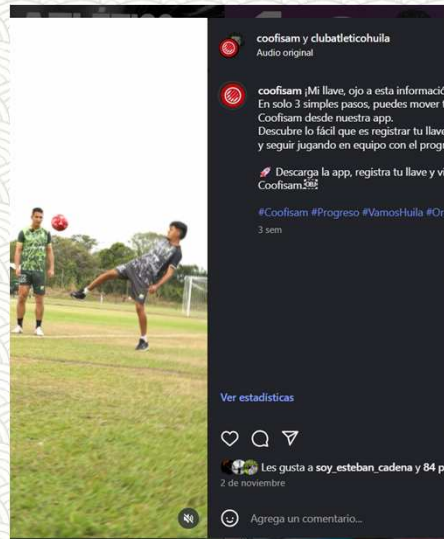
coofisam y clubatleticohuila
Audio original

coofisam ¡Mi llave, ojo a esta informació
En solo 3 simples pasos, puedes mover t
Coofisam desde nuestra app.
Descubre lo fácil que es registrar tu llave
y seguir jugando en equipo con el progr

🚀 Descarga la app, registra tu llave y vi
Coofisam.

#Coofisam #Progreso #VamosHuila #Or

3 sem

Ver estadísticas

Les gusta a soy_esteban_cadena y 84 p
2 de noviembre

Agrega un comentario...